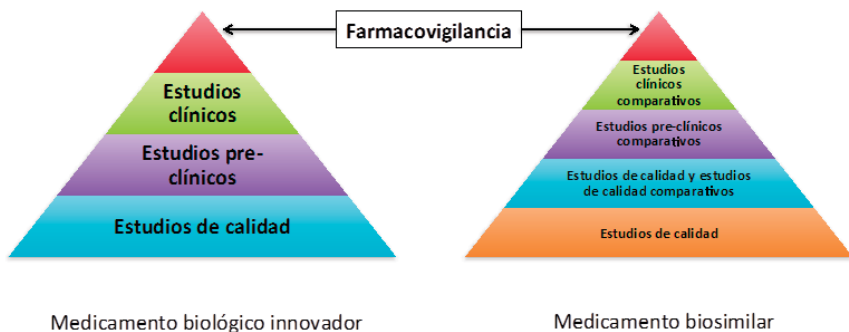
Farmacovigilancia

Estudios clínicos

Estudios pre-clínicos

Estudios de calidad

Medicamento biológico innovador

Estudios clínicos comparativos

Estudios pre-clínicos comparativos

Estudios de calidad y estudios de calidad comparativos

Estudios de calidad

Medicamento biosimilar